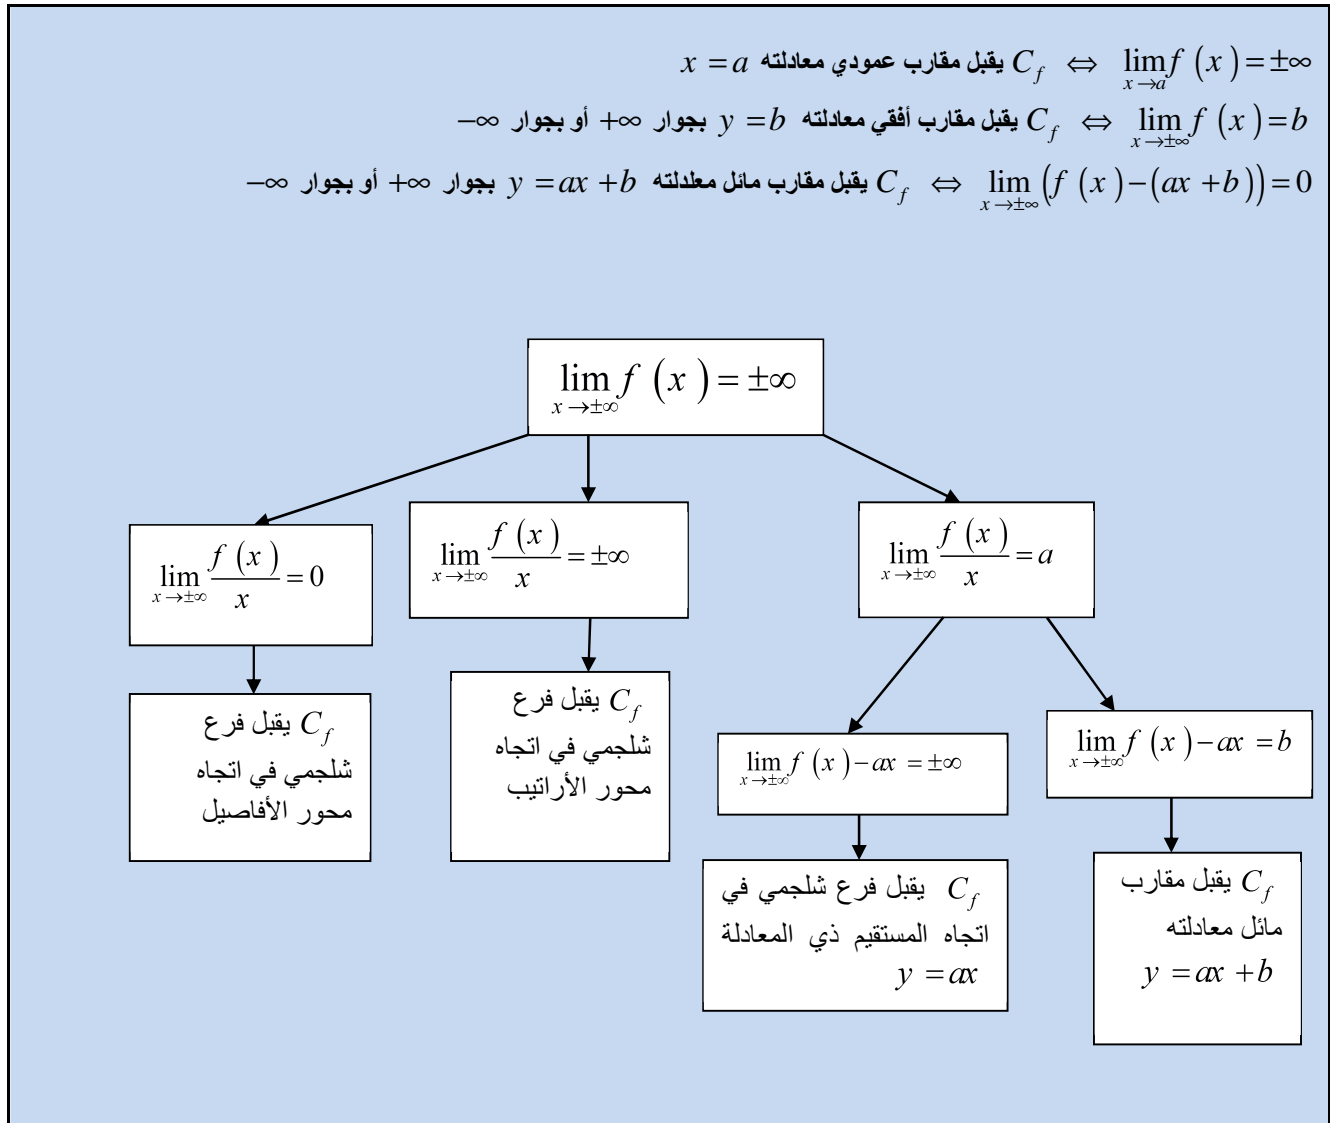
$\lim_{x \to a} f(x) = \pm\infty$ $\Leftrightarrow$ $C_f$ يقبل مقارب عمودي معادلته $x = a$

$\lim_{x \to \pm\infty} f(x) = b$ $\Leftrightarrow$ $C_f$ يقبل مقارب أفقي معادلته $y = b$ بجوار $+\infty$ أو بجوار $-\infty$

$\lim_{x \to \pm\infty} (f(x) - (ax + b)) = 0$ $\Leftrightarrow$ $C_f$ يقبل مقارب مائل معلدلته $y = ax + b$ بجوار $+\infty$ أو بجوار $-\infty$

$\lim_{x \to \pm\infty} f(x) = \pm\infty$

$\lim_{x \to \pm\infty} \frac{f(x)}{x} = 0$

$C_f$ يقبل فرع شلجمي في اتجاه محور الأفاصيل

$\lim_{x \to \pm\infty} \frac{f(x)}{x} = \pm\infty$

$C_f$ يقبل فرع شلجمي في اتجاه محور الأراتيب

$\lim_{x \to \pm\infty} \frac{f(x)}{x} = a$

$\lim_{x \to \pm\infty} f(x) - ax = \pm\infty$

$C_f$ يقبل فرع شلجمي في اتجاه المستقيم ذي المعادلة $y = ax$

$\lim_{x \to \pm\infty} f(x) - ax = b$

$C_f$ يقبل مقارب مائل معادلته $y = ax + b$